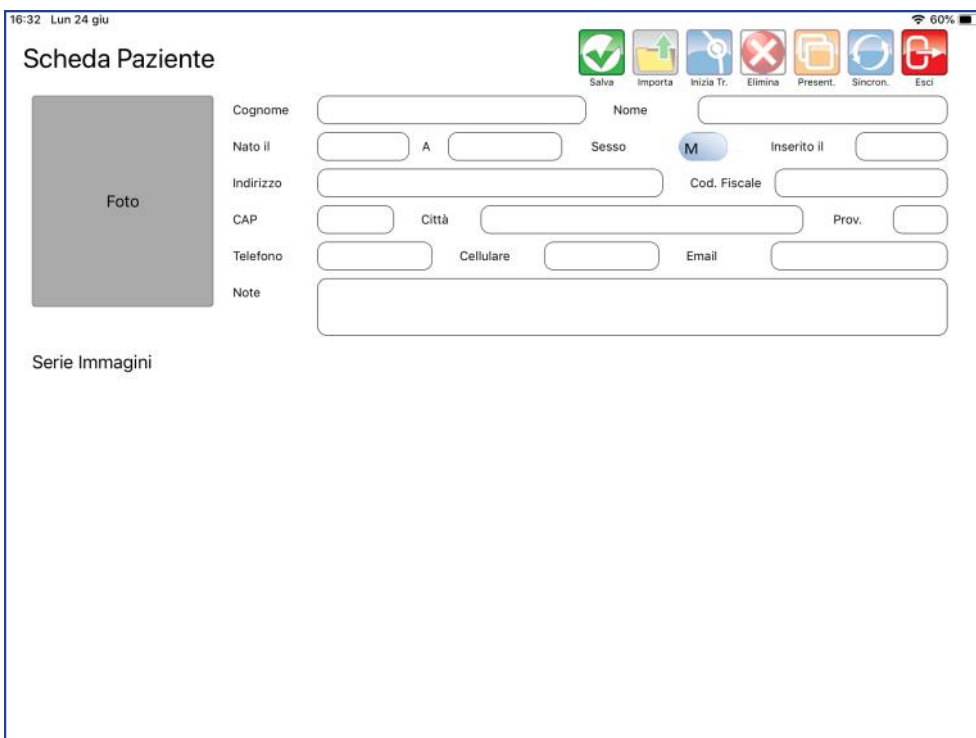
16:32 Lun 24 giu

60%

Scheda Paziente

Salva Importa Inizia Tr. Elimina Present. Sincron. Esci

Foto

Cognome

Nome

Nato il

A

Sesso

M

Inserito il

Indirizzo

Cod. Fiscale

CAP

Città

Prov.

Telefono

Cellulare

Email

Note

Serie Immagini